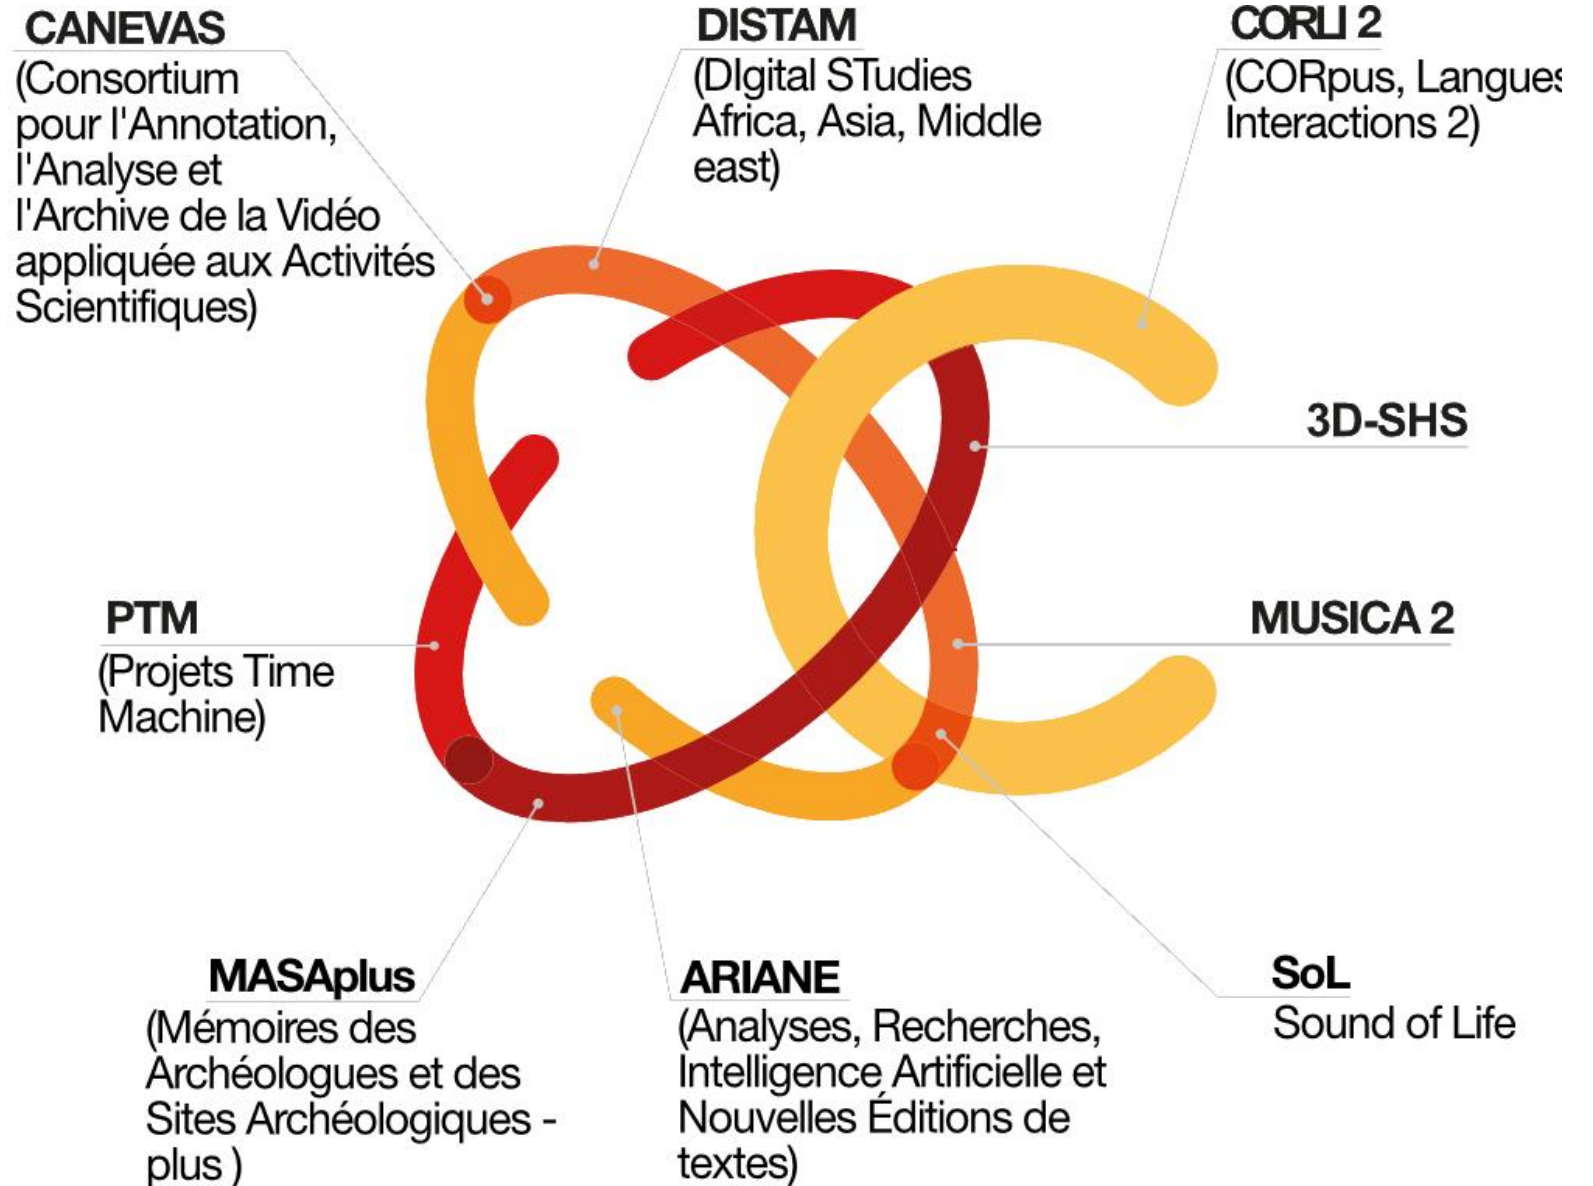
CANEVAS
(Consortium pour l'Annotation, l'Analyse et l'Archive de la Vidéo appliquée aux Activités Scientifiques)

DISTAM
(DIgital STudies Africa, Asia, Middle east)

CORLI 2
(CORpus, Langues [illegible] Interactions 2)

3D-SHS

PTM
(Projets Time Machine)

MUSICA 2

MASAplus
(Mémoires des Archéologues et des Sites Archéologiques - plus )

ARIANE
(Analyses, Recherches, Intelligence Artificielle et Nouvelles Éditions de textes)

SoL
Sound of Life